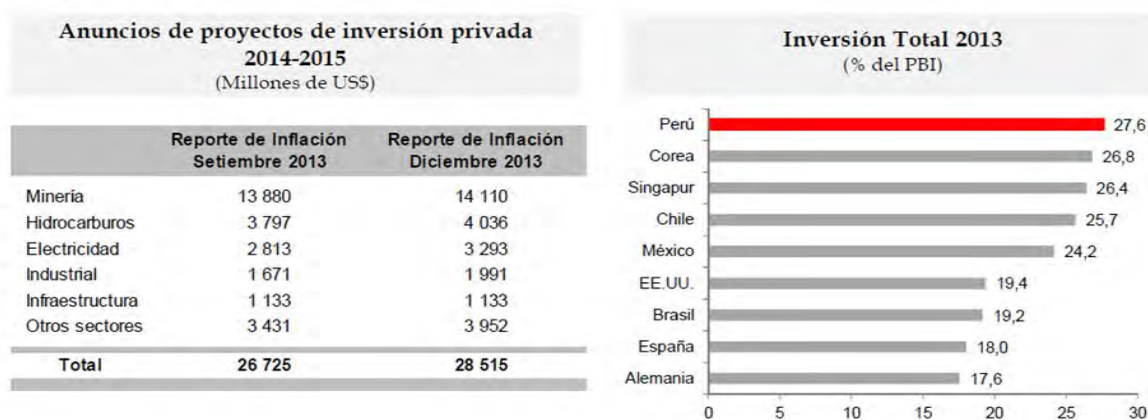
Anuncios de proyectos de inversión privada 2014-2015
(Millones de US$)

| | Reporte de Inflación Setiembre 2013 | Reporte de Inflación Diciembre 2013 |
|---|---|---|
| Minería | 13 880 | 14 110 |
| Hidrocarburos | 3 797 | 4 036 |
| Electricidad | 2 813 | 3 293 |
| Industrial | 1 671 | 1 991 |
| Infraestructura | 1 133 | 1 133 |
| Otros sectores | 3 431 | 3 952 |
| Total | 26 725 | 28 515 |

Inversión Total 2013
(% del PBI)

Perú 27,6
Corea 26,8
Singapur 26,4
Chile 25,7
México 24,2
EE.UU. 19,4
Brasil 19,2
España 18,0
Alemania 17,6

0 5 10 15 20 25 30